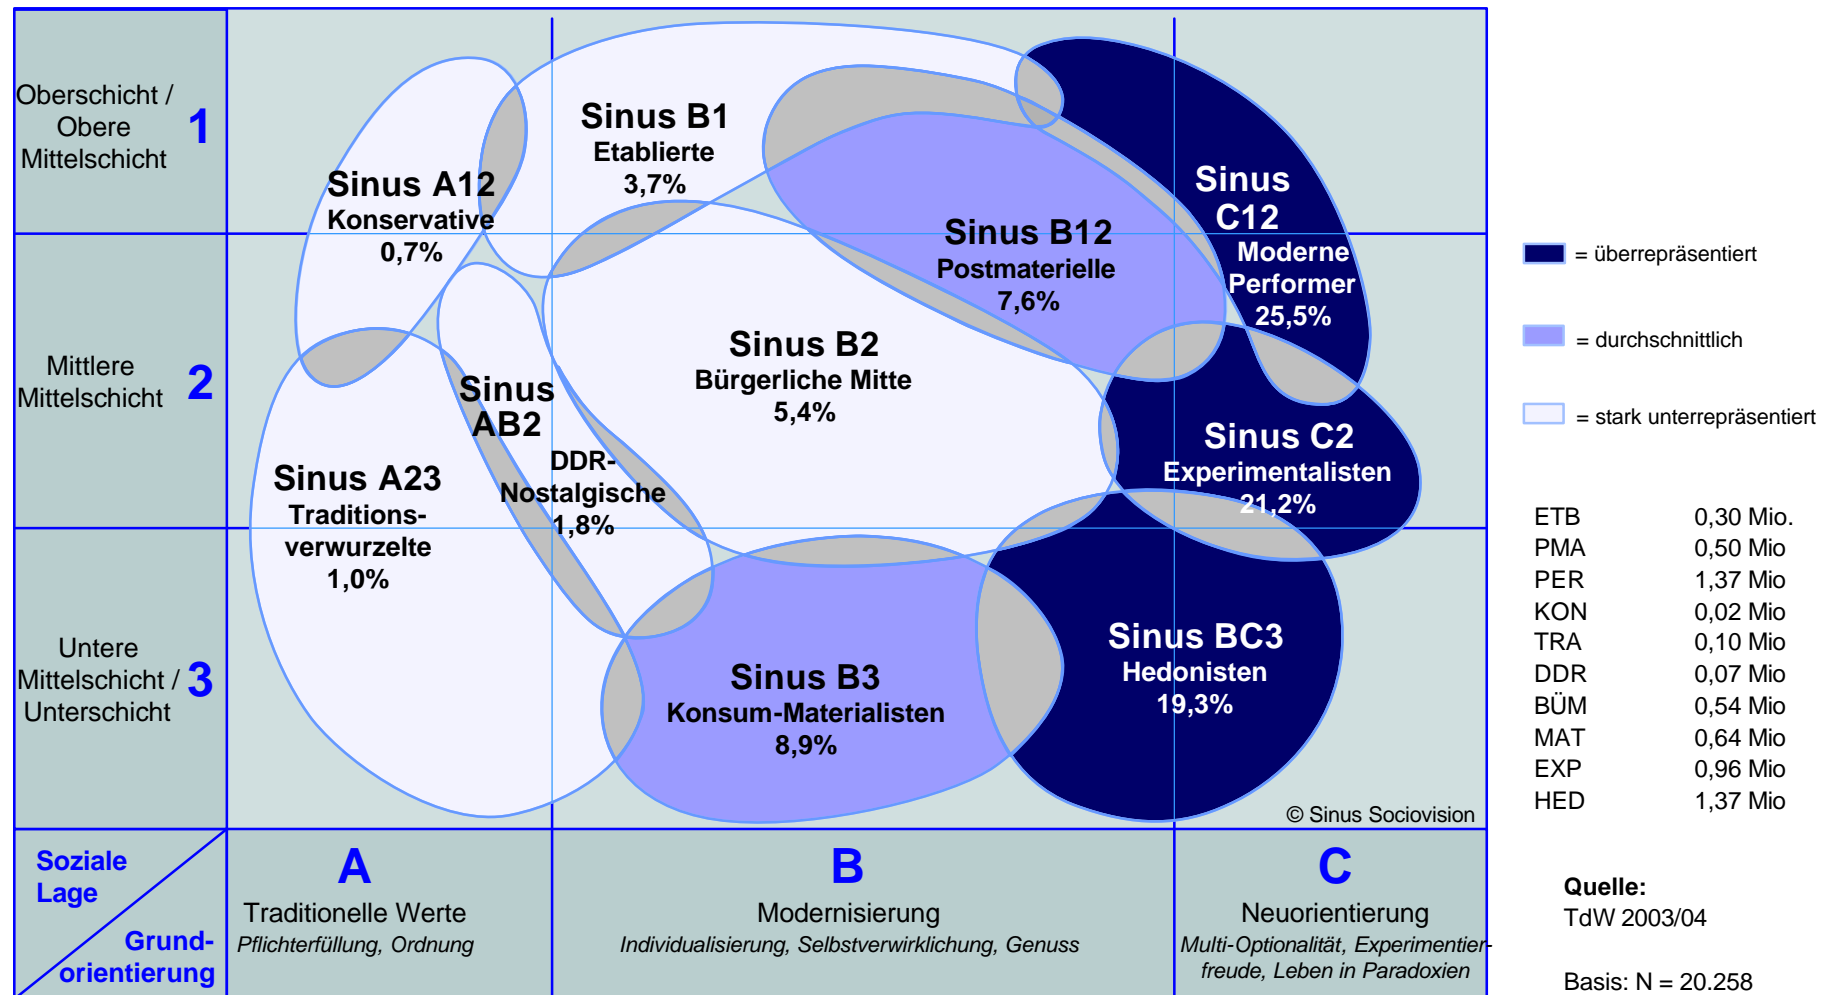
Oberschicht / Obere Mittelschicht 1

Mittlere Mittelschicht 2

Untere Mittelschicht / Unterschicht 3

Sinus A12
Konservative
0,7%

Sinus B1
Etablierte
3,7%

Sinus C12
Moderne Performer
25,5%

Sinus B12
Postmaterielle
7,6%

Sinus B2
Bürgerliche Mitte
5,4%

Sinus AB2
DDR-Nostalgische
1,8%

Sinus A23
Traditionsverwurzelte
1,0%

Sinus C2
Experimentalisten
21,2%

Sinus BC3
Hedonisten
19,3%

Sinus B3
Konsum-Materialisten
8,9%

© Sinus Sociovision

Soziale Lage

Grundorientierung

A
Traditionelle Werte
Pflichterfüllung, Ordnung

B
Modernisierung
Individualisierung, Selbstverwirklichung, Genuss

C
Neuorientierung
Multi-Optionalität, Experimentierfreude, Leben in Paradoxien

= überrepräsentiert

= durchschnittlich

= stark unterrepräsentiert

| | |
|---|---|
| ETB | 0,30 Mio. |
| PMA | 0,50 Mio |
| PER | 1,37 Mio |
| KON | 0,02 Mio |
| TRA | 0,10 Mio |
| DDR | 0,07 Mio |
| BÜM | 0,54 Mio |
| MAT | 0,64 Mio |
| EXP | 0,96 Mio |
| HED | 1,37 Mio |

Quelle:
TdW 2003/04

Basis: N = 20.258